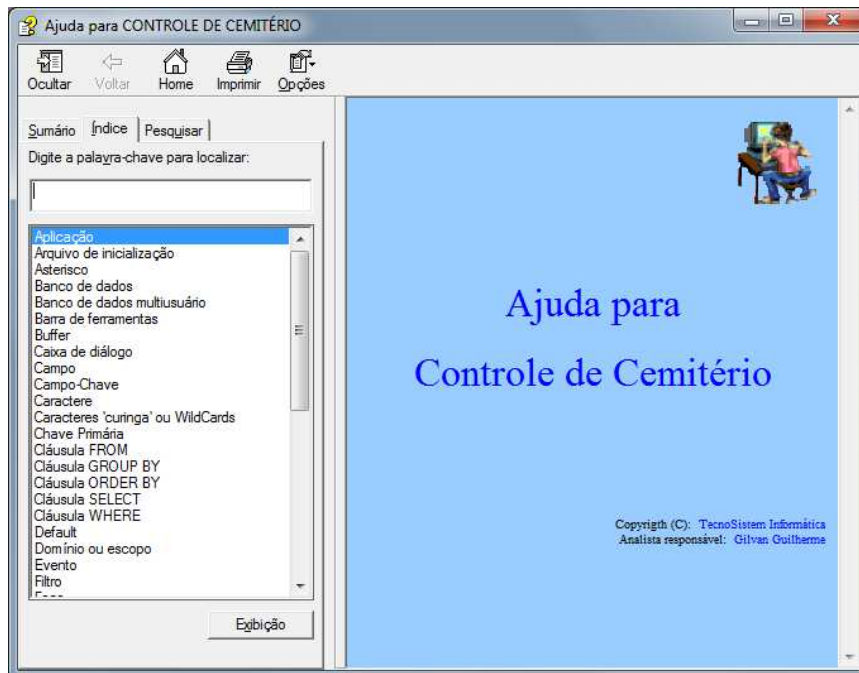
Ajuda para CONTROLE DE CEMITÉRIO

Ocultar Voltar Home Imprimir Opções

Sumário Índice Pesquisar

Digite a palavra-chave para localizar:

Aplicação
Arquivo de inicialização
Asterisco
Banco de dados
Banco de dados multiusuário
Barra de ferramentas
Buffer
Caixa de diálogo
Campo
Campo-Chave
Caractere
Caracteres 'curinga' ou WildCards
Chave Primária
Cláusula FROM
Cláusula GROUP BY
Cláusula ORDER BY
Cláusula SELECT
Cláusula WHERE
Default
Domínio ou escopo
Evento
Filtro
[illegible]

Exibição

Ajuda para

Controle de Cemitério

Copyrigth (C): TecnoSistem Informática
Analista responsável: Gilvan Guilherme